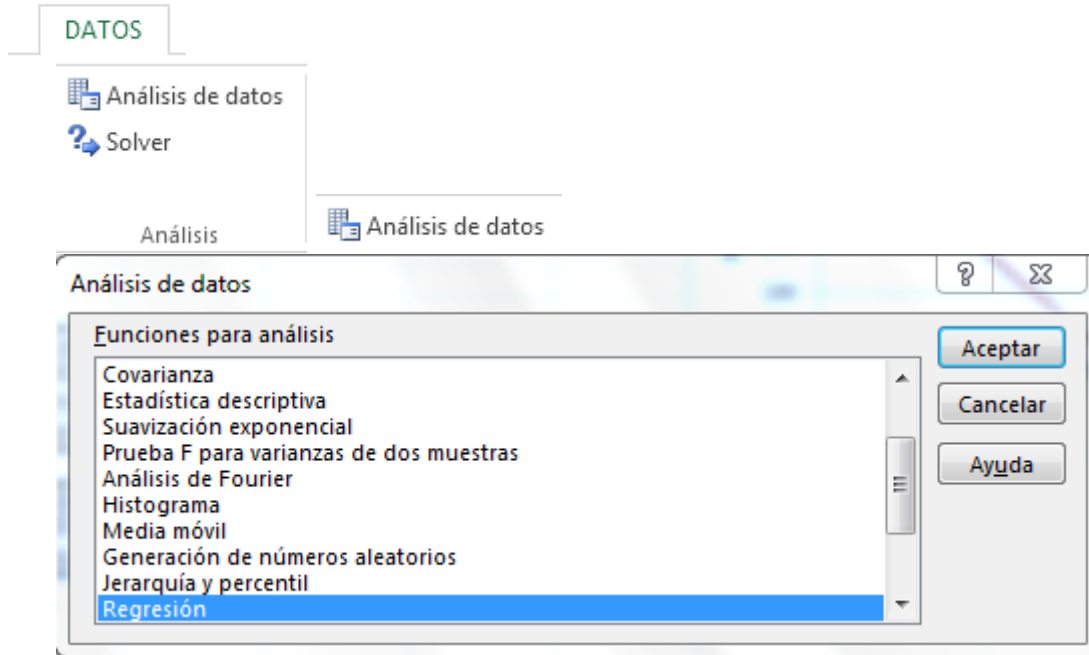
DATOS

Análisis de datos
Solver

Análisis

Análisis de datos

Análisis de datos

?

Funciones para análisis

Covarianza
Estadística descriptiva
Suavización exponencial
Prueba F para varianzas de dos muestras
Análisis de Fourier
Histograma
Media móvil
Generación de números aleatorios
Jerarquía y percentil
Regresión

Aceptar
Cancelar
Ayuda